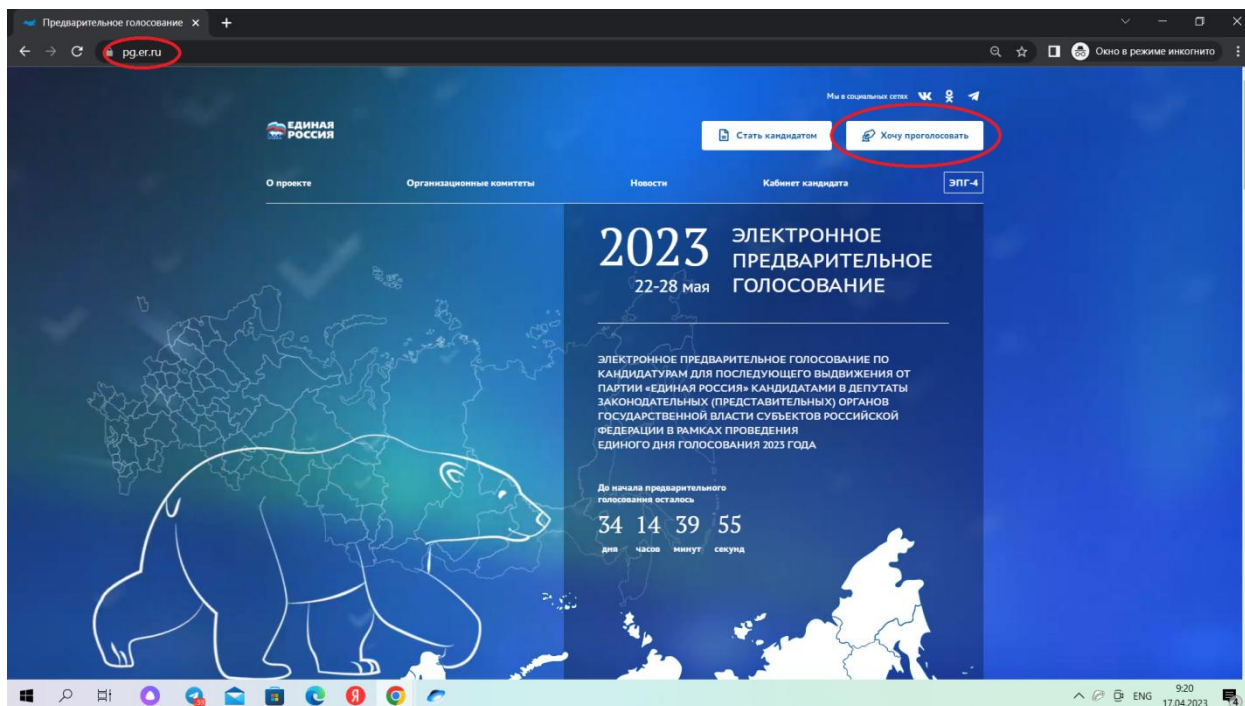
Предварительное голосование ×
pg.er.ru
Окно в режиме инкогнито

Мы в социальных сетях

ЕДИНАЯ РОССИЯ

Стать кандидатом
Хочу проголосовать

О проекте
Организационные комитеты
Новости
Кабинет кандидата
ЭПГ-4

2023
22-28 мая
ЭЛЕКТРОННОЕ ПРЕДВАРИТЕЛЬНОЕ ГОЛОСОВАНИЕ

ЭЛЕКТРОННОЕ ПРЕДВАРИТЕЛЬНОЕ ГОЛОСОВАНИЕ ПО КАНДИДАТУРАМ ДЛЯ ПОСЛЕДУЮЩЕГО ВЫДВИЖЕНИЯ ОТ ПАРТИИ «ЕДИНАЯ РОССИЯ» КАНДИДАТАМИ В ДЕПУТАТЫ ЗАКОНОДАТЕЛЬНЫХ (ПРЕДСТАВИТЕЛЬНЫХ) ОРГАНОВ ГОСУДАРСТВЕННОЙ ВЛАСТИ СУБЪЕКТОВ РОССИЙСКОЙ ФЕДЕРАЦИИ В РАМКАХ ПРОВЕДЕНИЯ ЕДИНОГО ДНЯ ГОЛОСОВАНИЯ 2023 ГОДА

До начала предварительного голосования осталось

34 дня 14 часов 39 минут 55 секунд

ENG 9:20 17.04.2023